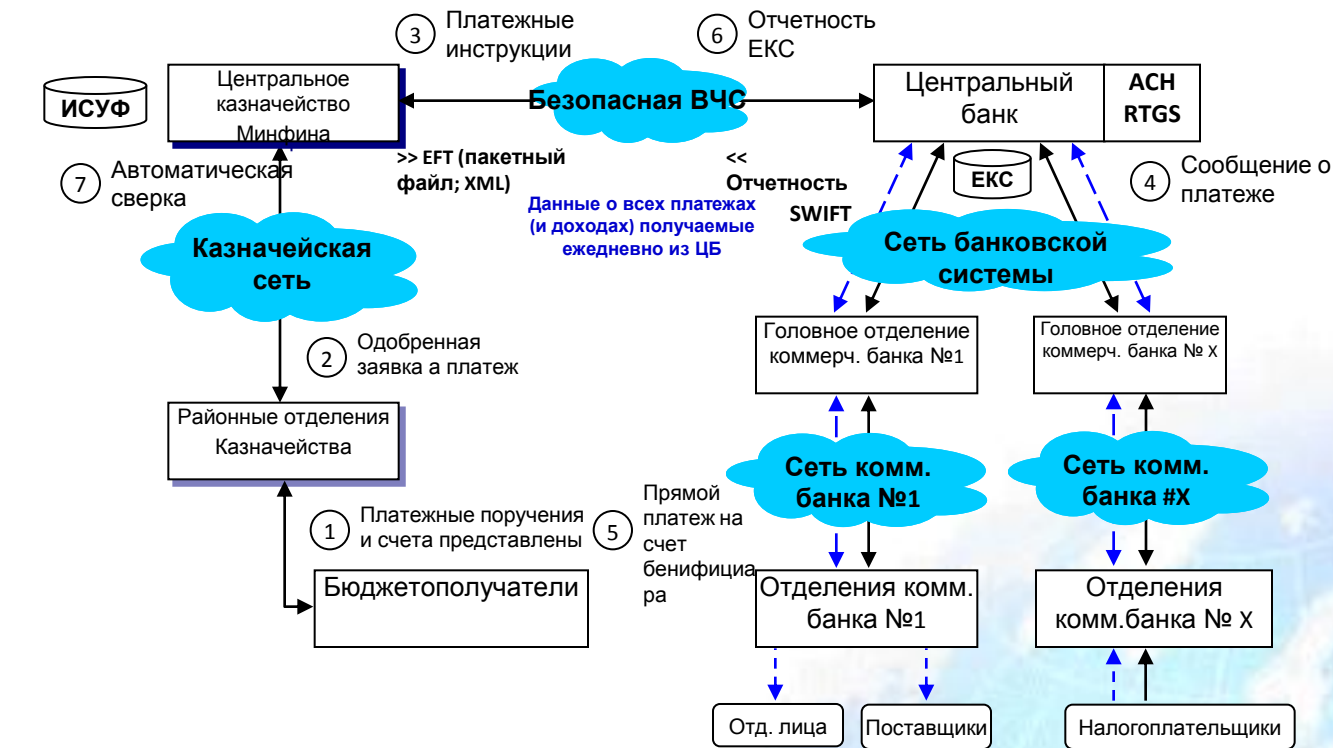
3 Платежные инструкции

6 Отчетность ЕКС

ИСУФ

Центральное казначейство Минфина

Безопасная ВЧС

Центральный банк

ACH RTGS

>> EFT (пакетный файл; XML)

<< Отчетность SWIFT

Данные о всех платежах (и доходах) получаемые ежедневно из ЦБ

7 Автоматическая сверка

ЕКС

4 Сообщение о платеже

Казначейская сеть

Сеть банковской системы

2 Одобренная заявка а платеж

Головное отделение коммерч. банка №1

Головное отделение коммерч. банка № X

Районные отделения Казначейства

Сеть комм. банка №1

Сеть комм. банка #X

1 Платежные поручения и счета представлены

5 Прямой платеж на счет бенифициара

Бюджетополучатели

Отделения комм. банка №1

Отделения комм.банка № X

Отд. лица

Поставщики

Налогоплательщики